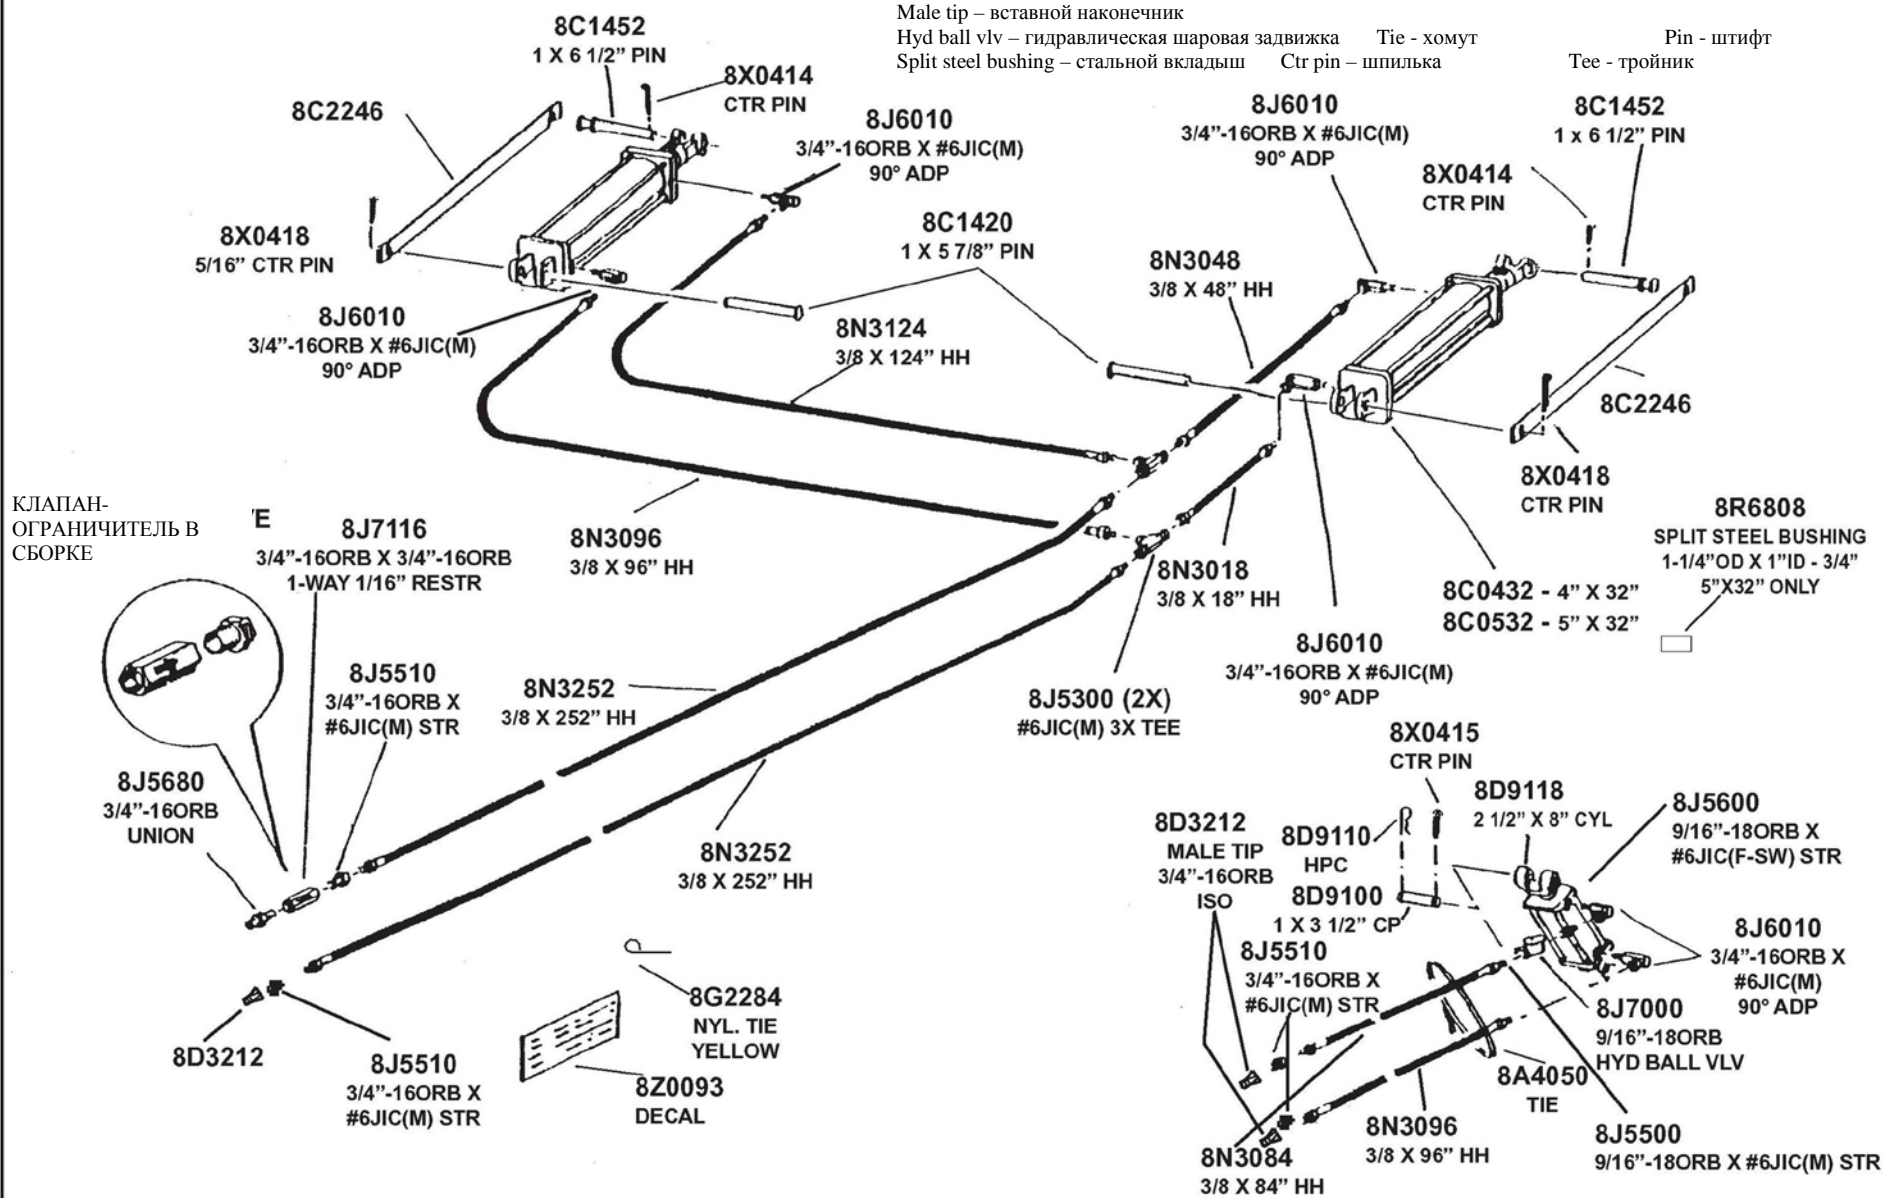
Male tip – вставной наконечник
Hyd ball vlv – гидравлическая шаровая задвижка Tie - хомут Pin - штифт
Split steel bushing – стальной вкладыш Ctr pin – шпилька Tee - тройник

8C1452
1 X 6 1/2" PIN

8X0414
CTR PIN

8C2246

8J6010
3/4"-16ORB X #6JIC(M)
90° ADP

8X0418
5/16" CTR PIN

8C1420
1 X 5 7/8" PIN

8J6010
3/4"-16ORB X #6JIC(M)
90° ADP

8N3124
3/8 X 124" HH

8J6010
3/4"-16ORB X #6JIC(M)
90° ADP

8C1452
1 x 6 1/2" PIN

8X0414
CTR PIN

8N3048
3/8 X 48" HH

8C2246

8X0418
CTR PIN

8R6808
SPLIT STEEL BUSHING
1-1/4"OD X 1"ID - 3/4"
5"X32" ONLY

КЛАПАН-ОГРАНИЧИТЕЛЬ В СБОРКЕ

'E

8J7116
3/4"-16ORB X 3/4"-16ORB
1-WAY 1/16" RESTR

8N3096
3/8 X 96" HH

8N3018
3/8 X 18" HH

8C0432 - 4" X 32"
8C0532 - 5" X 32"

8J6010
3/4"-16ORB X #6JIC(M)
90° ADP

8J5510
3/4"-16ORB X
#6JIC(M) STR

8N3252
3/8 X 252" HH

8J5300 (2X)
#6JIC(M) 3X TEE

8X0415
CTR PIN

8J5680
3/4"-16ORB
UNION

8N3252
3/8 X 252" HH

8D9118
2 1/2" X 8" CYL

8J5600
9/16"-18ORB X
#6JIC(F-SW) STR

8D3212
MALE TIP
3/4"-16ORB
ISO

8D9110
HPC

8D9100
1 X 3 1/2" CP

8J6010
3/4"-16ORB X
#6JIC(M)
90° ADP

8J5510
3/4"-16ORB X
#6JIC(M) STR

8G2284
NYL. TIE
YELLOW

8J7000
9/16"-18ORB
HYD BALL VLV

8D3212

8J5510
3/4"-16ORB X
#6JIC(M) STR

8Z0093
DECAL

8A4050
TIE

8N3096
3/8 X 96" HH

8J5500
9/16"-18ORB X #6JIC(M) STR

8N3084
3/8 X 84" HH